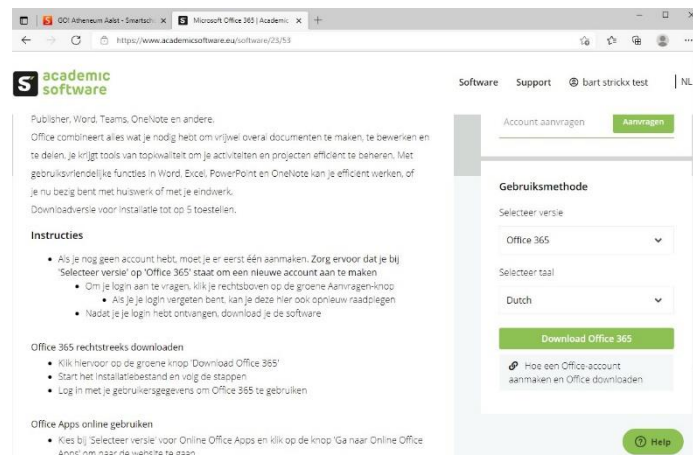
GO! Atheneum Aalst - Smartsch ×
Microsoft Office 365 | Academic ×
+
https://www.academicsoftware.eu/software/23/53

academic software
Software Support bart strickx test NL

Publisher, Word, Teams, OneNote en andere.
Office combineert alles wat je nodig hebt om vrijwel overal documenten te maken, te bewerken en te delen. Je krijgt tools van topkwaliteit om je activiteiten en projecten efficiënt te beheren. Met gebruiksvriendelijke functies in Word, Excel, PowerPoint en OneNote kan je efficiënt werken, of je nu bezig bent met huiswerk of met je eindwerk.
Downloadversie voor installatie tot op 5 toestellen.

Instructies
• Als je nog geen account hebt, moet je er eerst één aanmaken. Zorg ervoor dat je bij 'Selecteer versie' op 'Office 365' staat om een nieuwe account aan te maken
• Om je login aan te vragen, klik je rechtsboven op de groene Aanvragen-knop
• Als je je login vergeten bent, kan je deze hier ook opnieuw raadplegen
• Nadat je je login hebt ontvangen, download je de software

Office 365 rechtstreeks downloaden
• Klik hiervoor op de groene knop 'Download Office 365'
• Start het installatiebestand en volg de stappen
• Log in met je gebruikersgegevens om Office 365 te gebruiken

Office Apps online gebruiken
• Kies bij 'Selecteer versie' voor Online Office Apps en klik op de knop 'Ga naar Online Office Apps' om naar de website te gaan

Account aanvragen
Aanvragen

Gebruiksmethode
Selecteer versie
Office 365
Selecteer taal
Dutch
Download Office 365
Hoe een Office-account aanmaken en Office downloaden

Help